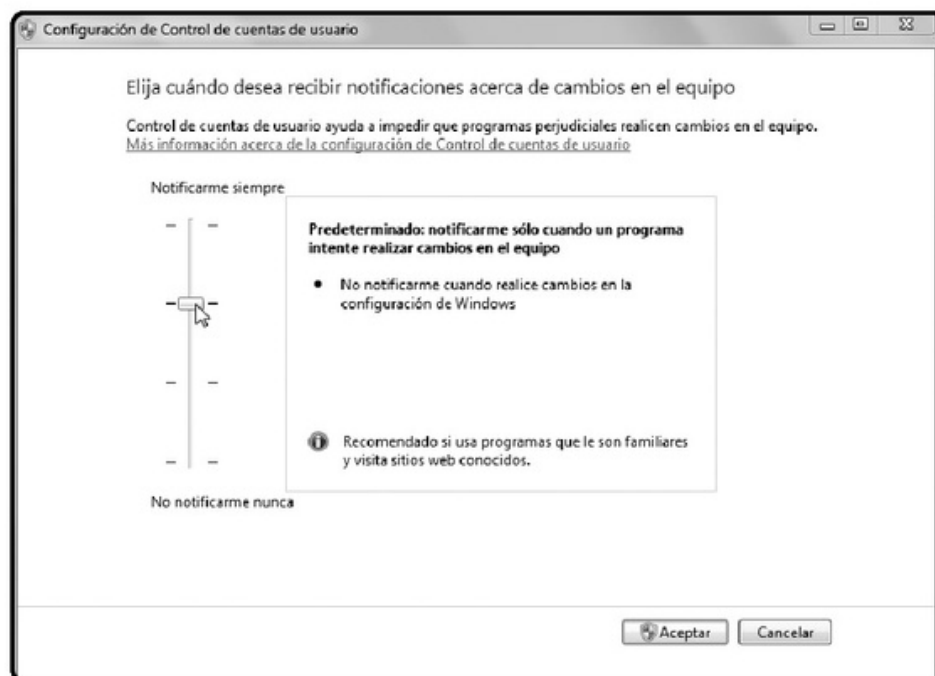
Configuración de Control de cuentas de usuario

Elija cuándo desea recibir notificaciones acerca de cambios en el equipo

Control de cuentas de usuario ayuda a impedir que programas perjudiciales realicen cambios en el equipo.
Más información acerca de la configuración de Control de cuentas de usuario

Notificarme siempre

Predeterminado: notificarme sólo cuando un programa intente realizar cambios en el equipo

• No notificarme cuando realice cambios en la configuración de Windows

Recomendado si usa programas que le son familiares y visita sitios web conocidos.

No notificarme nunca

Aceptar Cancelar